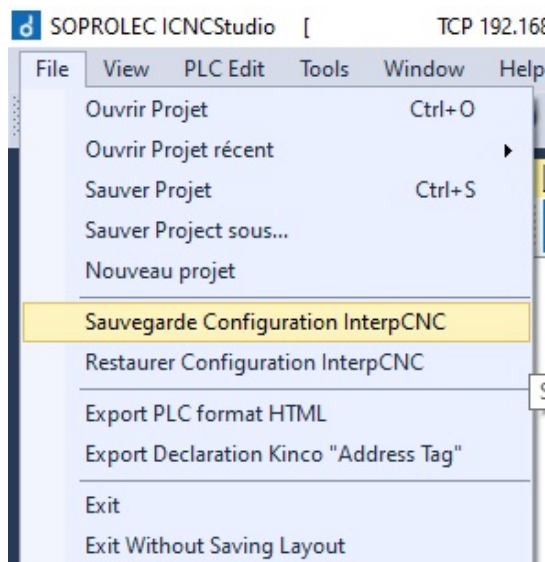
SOPROLEC ICNCStudio [ TCP 192.168

File View PLC Edit Tools Window Help

Ouvrir Projet Ctrl+O
Ouvrir Projet récent
Sauver Projet Ctrl+S
Sauver Project sous...
Nouveau projet
Sauvegarde Configuration InterpCNC
Restaurer Configuration InterpCNC
Export PLC format HTML
Export Declaration Kinco "Address Tag"
Exit
Exit Without Saving Layout